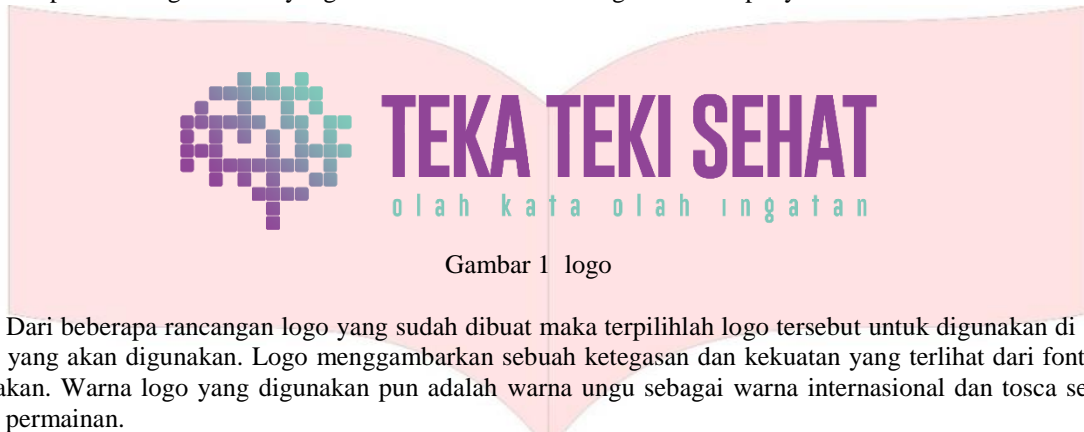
TEKA TEKI SEHAT

olah kata olah ıngatan

Gambar 1 logo

Dari beberapa rancangan logo yang sudah dibuat maka terpilihlah logo tersebut untuk digunakan di yang akan digunakan. Logo menggambarkan sebuah ketegasan dan kekuatan yang terlihat dari font akan. Warna logo yang digunakan pun adalah warna ungu sebagai warna internasional dan tosca se permainan.